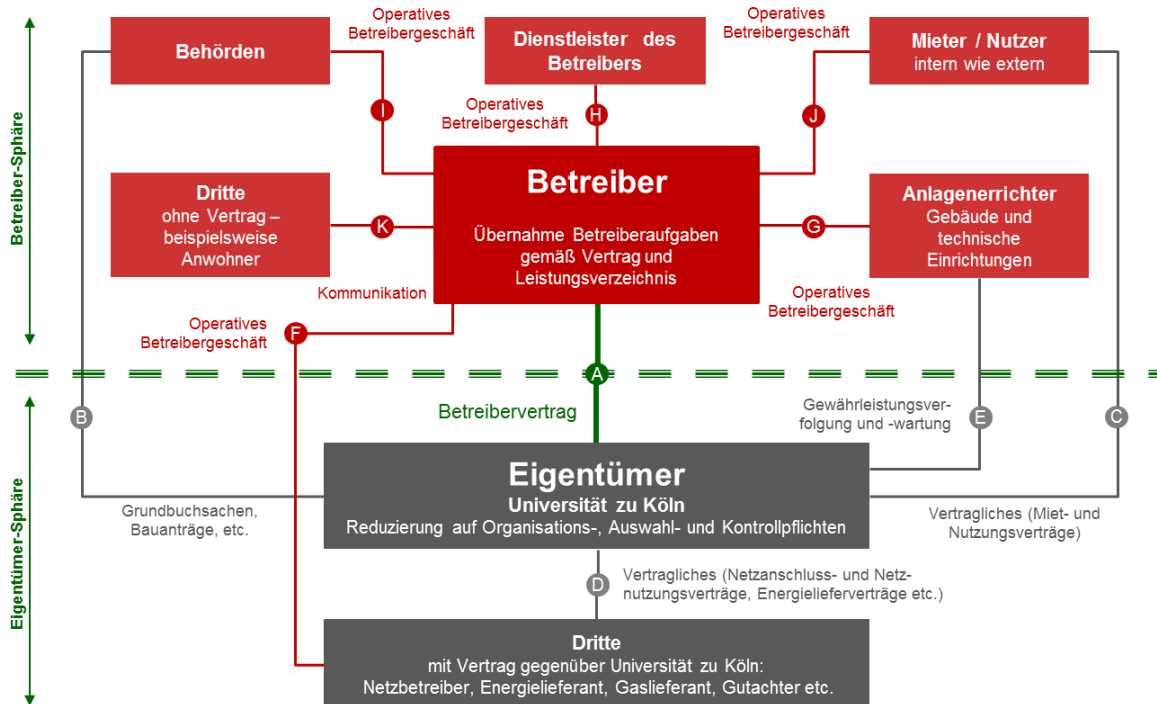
Betreiber-Sphäre

Behörden

Operatives Betreibergeschäft

Dienstleister des Betreibers

Operatives Betreibergeschäft

Mieter / Nutzer
intern wie extern

Operatives Betreibergeschäft

I

H

J

Betreiber

Übernahme Betreiberaufgaben gemäß Vertrag und Leistungsverzeichnis

Dritte
ohne Vertrag – beispielsweise Anwohner

K

G

Anlagenerrichter
Gebäude und technische Einrichtungen

Kommunikation

Operatives Betreibergeschäft

Operatives Betreibergeschäft

F

A

Betreibervertrag

B

Gewährleistungsverfolgung und -wartung

E

C

Eigentümer-Sphäre

Eigentümer
Universität zu Köln
Reduzierung auf Organisations-, Auswahl- und Kontrollpflichten

Grundbuchsachen, Bauanträge, etc.

Vertragliches (Miet- und Nutzungsverträge)

D

Vertragliches (Netzanschluss- und Netznutzungsverträge, Energielieferverträge etc.)

Dritte
mit Vertrag gegenüber Universität zu Köln:
Netzbetreiber, Energielieferant, Gaslieferant, Gutachter etc.